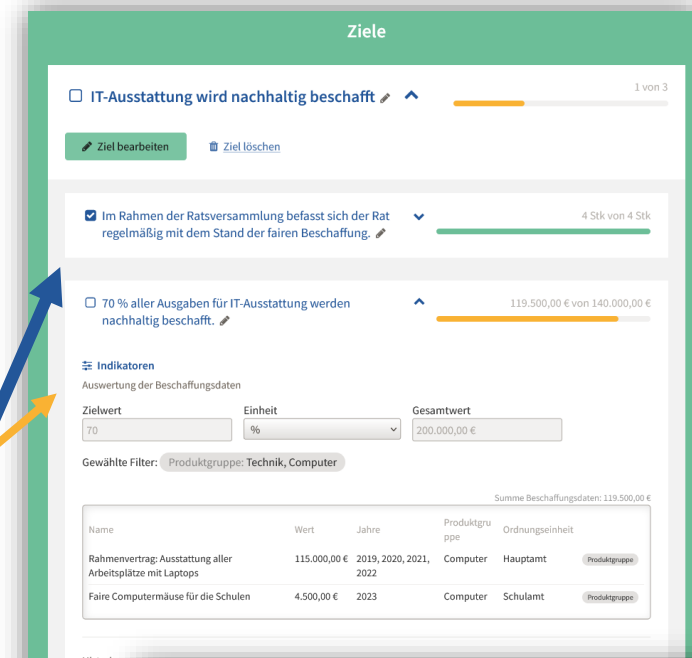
Ziele

IT-Ausstattung wird nachhaltig beschafft

1 von 3

Ziel bearbeiten

Ziel löschen

Im Rahmen der Ratsversammlung befasst sich der Rat regelmäßig mit dem Stand der fairen Beschaffung.

4 Stk von 4 Stk

70 % aller Ausgaben für IT-Ausstattung werden nachhaltig beschafft.

119.500,00 € von 140.000,00 €

Indikatoren

Auswertung der Beschaffungsdaten

Zielwert
70

Einheit
%

Gesamtwert
200.000,00 €

Gewählte Filter: Produktgruppe: Technik, Computer

Summe Beschaffungsdaten: 119.500,00 €

| Name | Wert | Jahre | Produktgruppe | Ordnungseinheit | |
|---|---|---|---|---|---|
| Rahmenvertrag: Ausstattung aller Arbeitsplätze mit Laptops | 115.000,00 € | 2019, 2020, 2021, 2022 | Computer | Hauptamt | Produktgruppe |
| Faire Computermäuse für die Schulen | 4.500,00 € | 2023 | Computer | Schulamt | Produktgruppe |